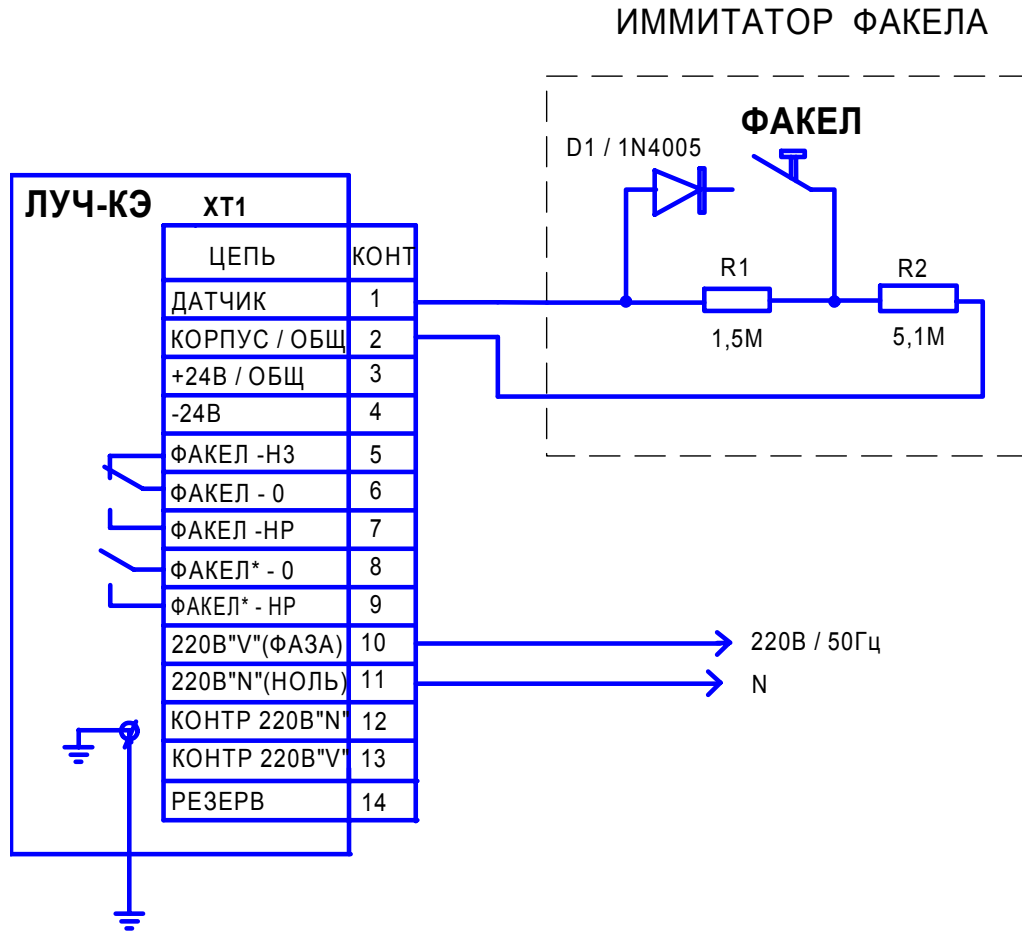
ИММИТАТОР ФАКЕЛА

ФАКЕЛ

D1 / 1N4005

R1

R2

1,5M

5,1M

ЛУЧ-КЭ

XT1

| ЦЕПЬ | КОНТ |
|---|---|
| ДАТЧИК | 1 |
| КОРПУС / ОБЩ | 2 |
| +24В / ОБЩ | 3 |
| -24В | 4 |
| ФАКЕЛ -НЗ | 5 |
| ФАКЕЛ - 0 | 6 |
| ФАКЕЛ -НР | 7 |
| ФАКЕЛ* - 0 | 8 |
| ФАКЕЛ* - НР | 9 |
| 220В"V"(ФАЗА) | 10 |
| 220В"N"(НОЛЬ) | 11 |
| КОНТР 220В"N" | 12 |
| КОНТР 220В"V" | 13 |
| РЕЗЕРВ | 14 |

220В / 50Гц

N